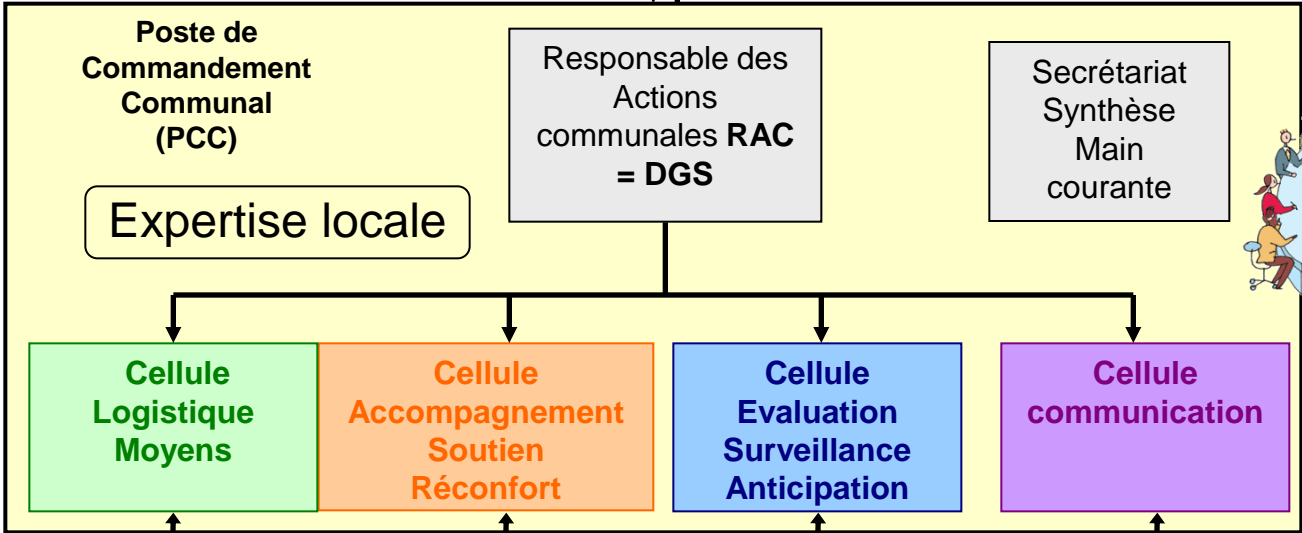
Poste de Commandement Communal (PCC)

Responsable des Actions communales RAC = DGS

Secrétariat Synthèse Main courante

Expertise locale

Cellule Logistique Moyens

Cellule Accompagnement Soutien Réconfort

Cellule Evaluation Surveillance Anticipation

Cellule communication